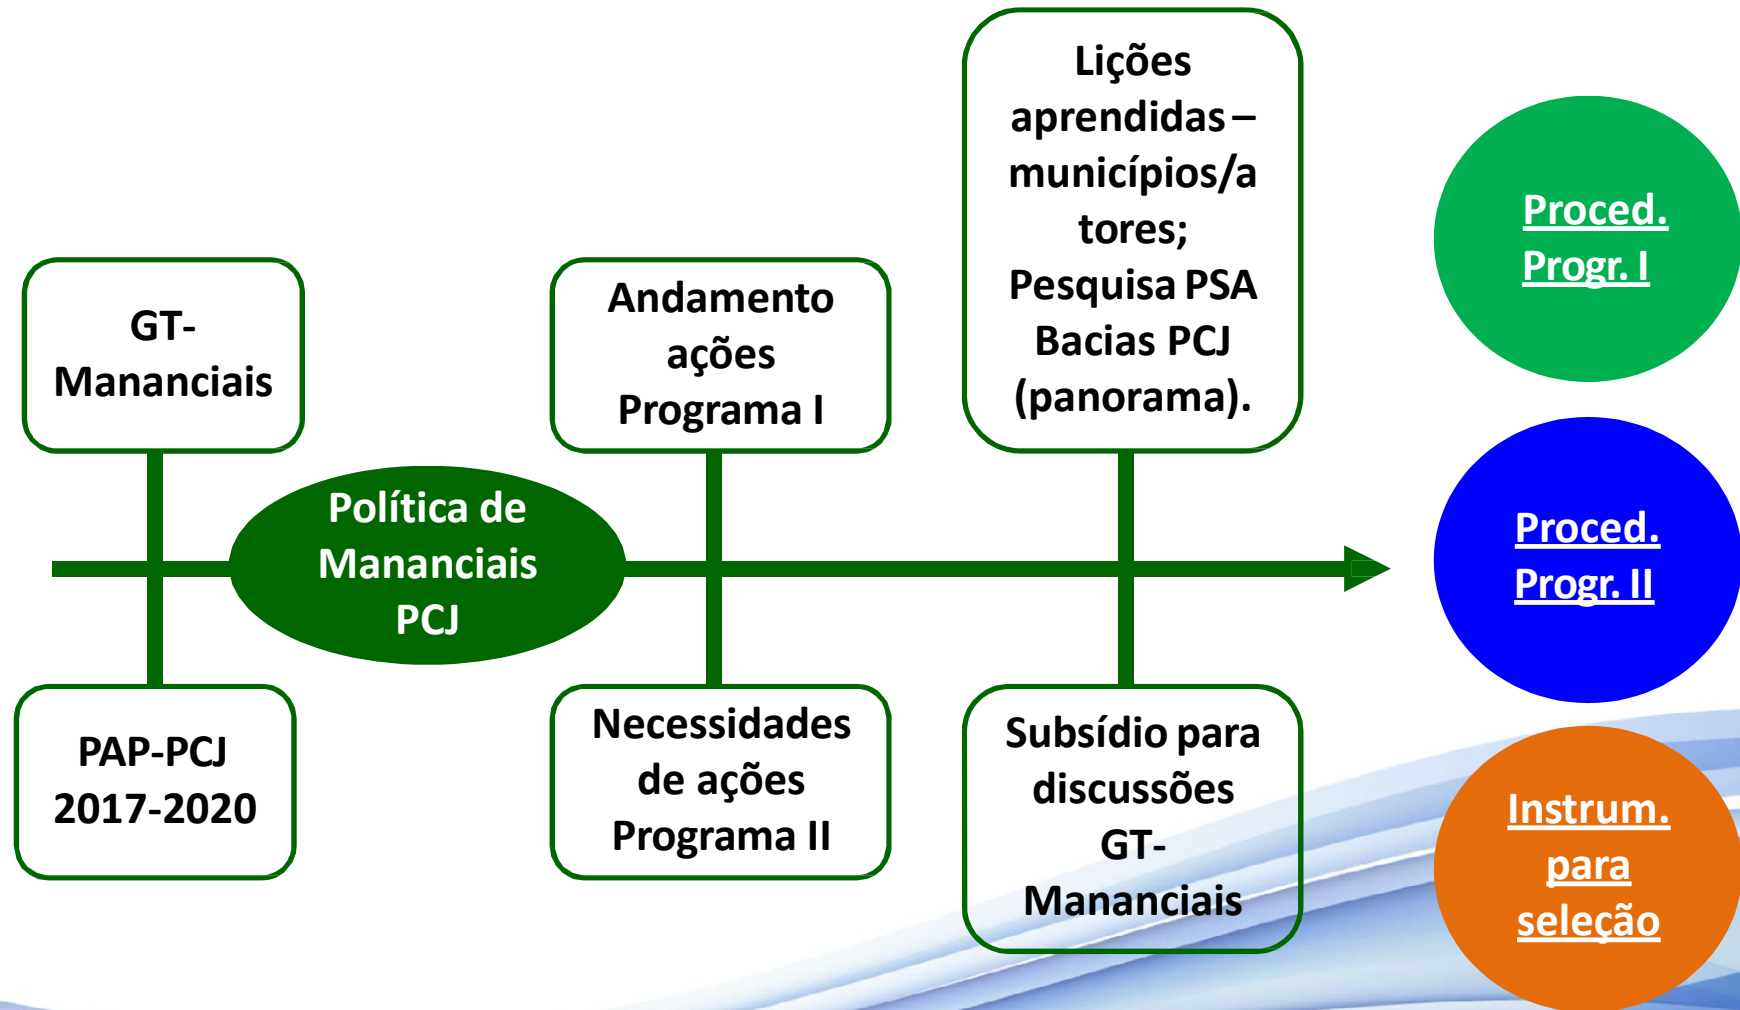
GT-Manancias

PAP-PCJ 2017-2020

Política de Mananciais PCJ

Andamento ações Programa I

Necessidades de ações Programa II

Lições aprendidas – municípios/atores; Pesquisa PSA Bacias PCJ (panorama).

Subsídio para discussões GT-Mananciais

Proced. Progr. I

Proced. Progr. II

Instrum. para seleção